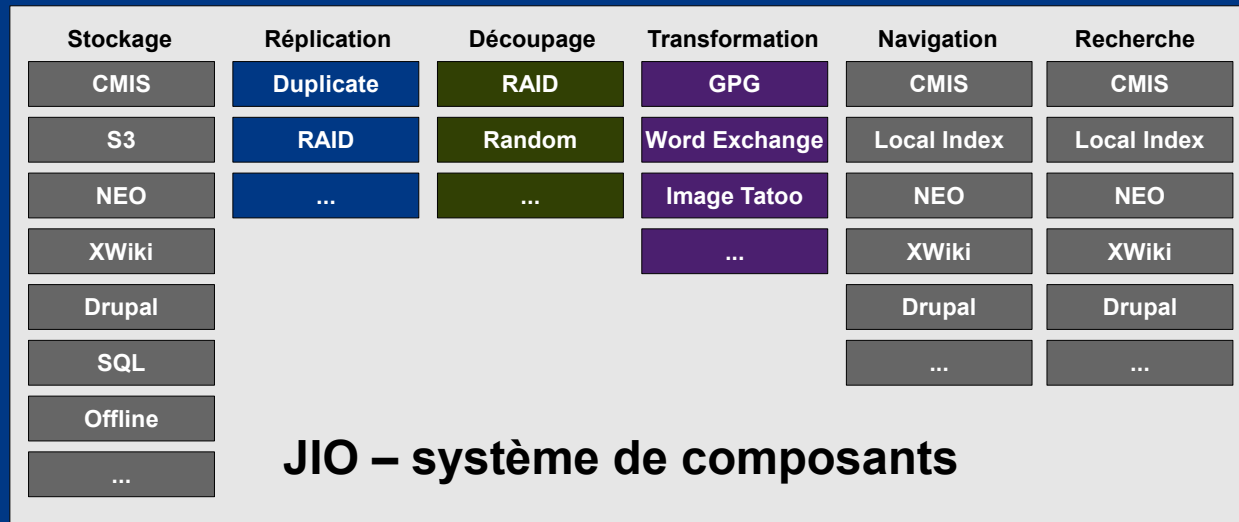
| Stockage | Réplication | Découpage | Transformation | Navigation | Recherche |
|---|---|---|---|---|---|
| CMIS | Duplicate | RAID | GPG | CMIS | CMIS |
| S3 | RAID | Random | Word Exchange | Local Index | Local Index |
| NEO | ... | ... | Image Tatoo | NEO | NEO |
| XWiki | | | ... | XWiki | XWiki |
| Drupal | | | | Drupal | Drupal |
| SQL | | | | ... | ... |
| Offline | | | | | |
| ... | | | | | |

JIO – système de composants